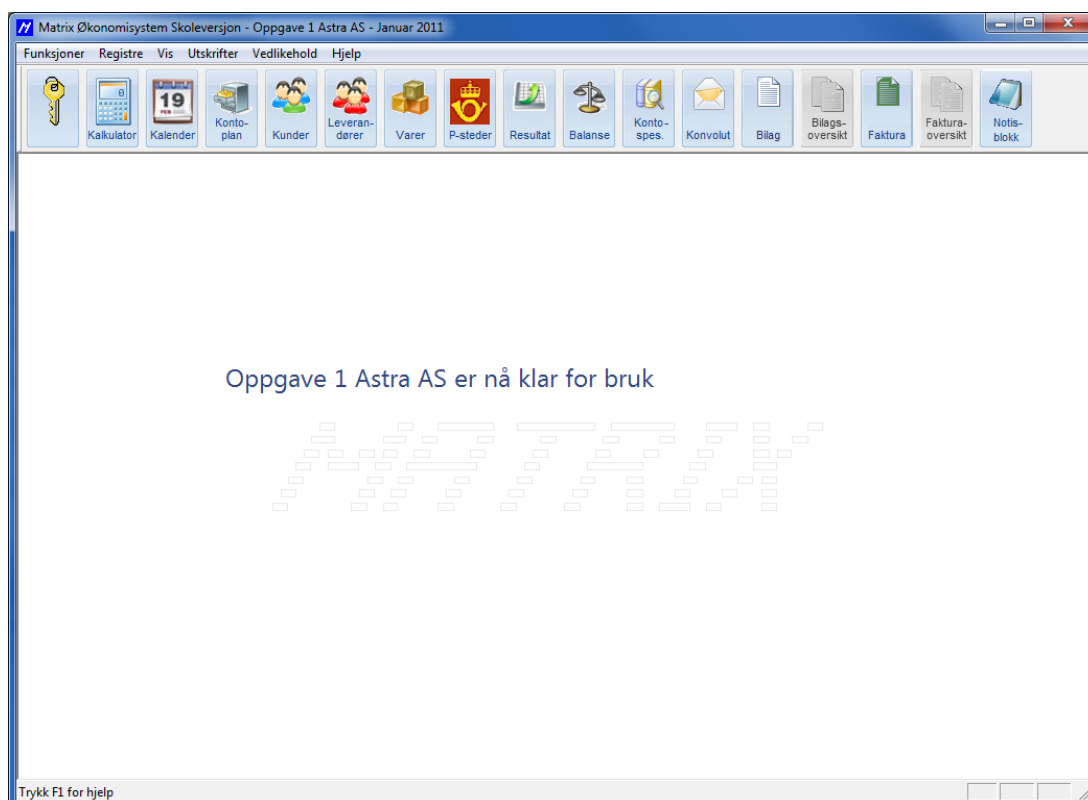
Matrix Økonomisystem Skoleversjon - Oppgave 1 Astra AS - Januar 2011

Funksjoner Registre Vis Utskrifter Vedlikehold Hjelp

Kalkulator Kalender Kontoplan Kunder Leverandører Varer P-steder Resultat Balanse Kontospes. Konvolut Bilag Bilagsoversikt Faktura Fakturaoversikt Notisblokk

Oppgave 1 Astra AS er nå klar for bruk

MATRIX

Trykk F1 for hjelp